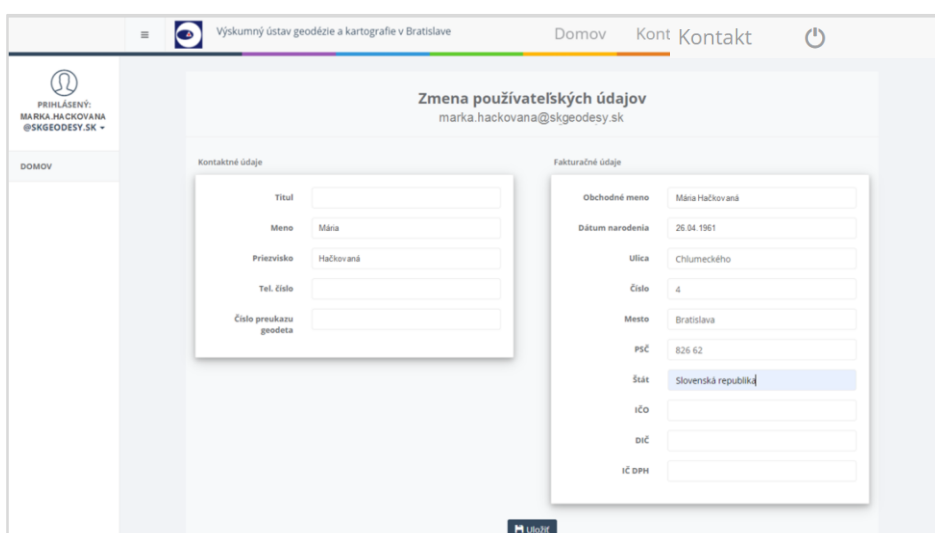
≡ Výskumný ústav geodézie a kartografie v Bratislave Domov Kont Kontakt

PRIHLÁSENÝ:
MARKA.HACKOVANA
@SKGEODESY.SK ▾

DOMOV

Zmena používateľských údajov
marka.hackovana@skgeodesy.sk

Kontaktné údaje

Titul

Meno Mária

Priezvisko Hačkovaná

Tel. číslo

Číslo preukazu geodeta

Fakturačné údaje

Obchodné meno Mária Hačkovaná

Dátum narodenia 26.04.1961

Ulica Chlumeckého

Číslo 4

Mesto Bratislava

PSČ 826 62

Štát Slovenská republika

IČO

DIČ

IČ DPH

Uložiť